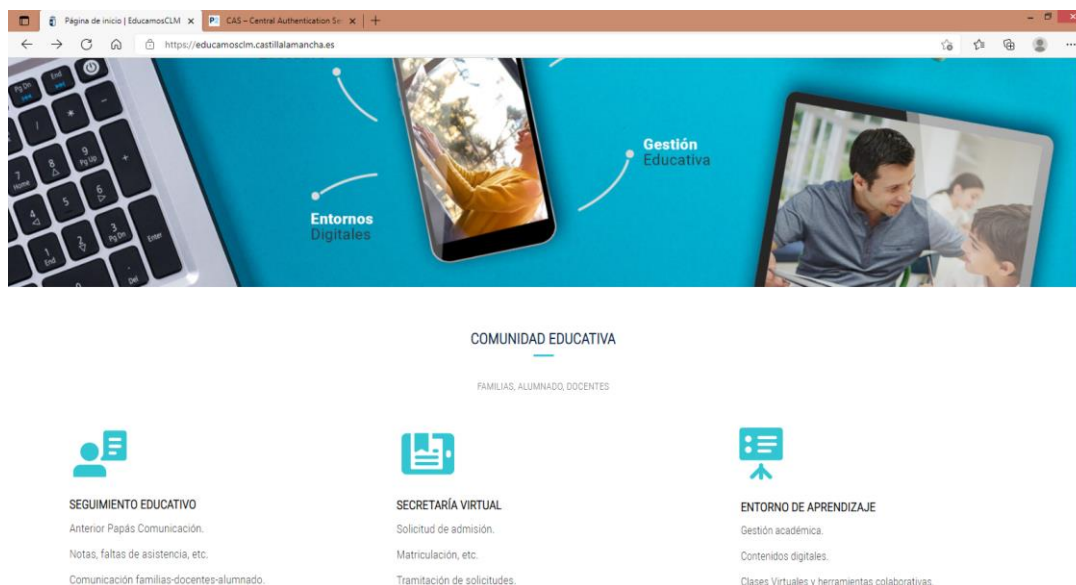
Página de inicio | EducamosCLM ×
CAS – Central Authentication Se ×
https://educamosclm.castillalamancha.es

Pg Dn
End
Home
Pg Up
Enter
Del

Gestión
Educativa

Entornos
Digitales

COMUNIDAD EDUCATIVA

FAMILIAS, ALUMNADO, DOCENTES

SEGUIMIENTO EDUCATIVO
Anterior Papás Comunicación.
Notas, faltas de asistencia, etc.
Comunicación familias-docentes-alumnado.

SECRETARÍA VIRTUAL
Solicitud de admisión.
Matriculación, etc.
Tramitación de solicitudes.

ENTORNO DE APRENDIZAJE
Gestión académica.
Contenidos digitales.
Clases Virtuales y herramientas colaborativas.